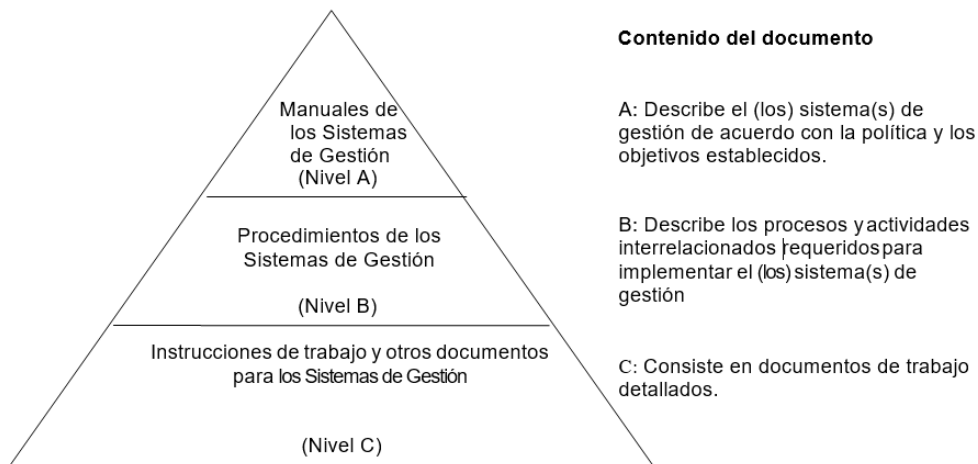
Manuales de los Sistemas de Gestión
(Nivel A)

Procedimientos de los Sistemas de Gestión

(Nivel B)

Instrucciones de trabajo y otros documentos para los Sistemas de Gestión

(Nivel C)

Contenido del documento

A: Describe el (los) sistema(s) de gestión de acuerdo con la política y los objetivos establecidos.

B: Describe los procesos y actividades interrelacionados requeridos para implementar el (los) sistema(s) de gestión

C: Consiste en documentos de trabajo detallados.